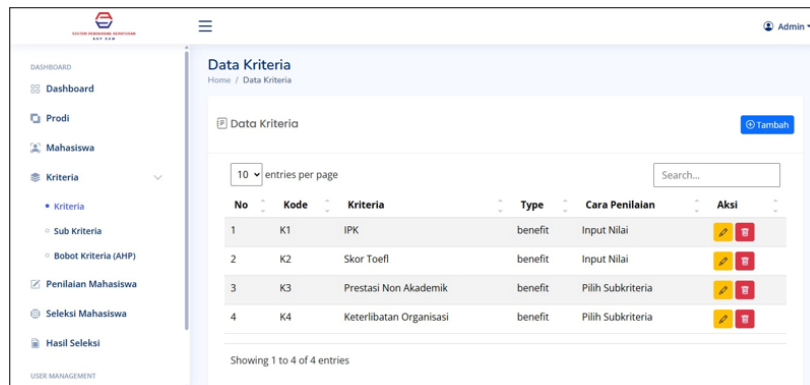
Admin

DASHBOARD
Dashboard
Prodi
Mahasiswa
Kriteria
• Kriteria
Sub Kriteria
Bobot Kriteria (AHP)
Penilaian Mahasiswa
Seleksi Mahasiswa
Hasil Seleksi
USER MANAGEMENT

Data Kriteria
Home / Data Kriteria

Data Kriteria

Tambah

10 entries per page

Search...

| No | Kode | Kriteria | Type | Cara Penilaian | Aksi |
|---|---|---|---|---|---|
| 1 | K1 | IPK | benefit | Input Nilai | |
| 2 | K2 | Skor Toefl | benefit | Input Nilai | |
| 3 | K3 | Prestasi Non Akademik | benefit | Pilih Subkriteria | |
| 4 | K4 | Keterlibatan Organisasi | benefit | Pilih Subkriteria | |

Showing 1 to 4 of 4 entries